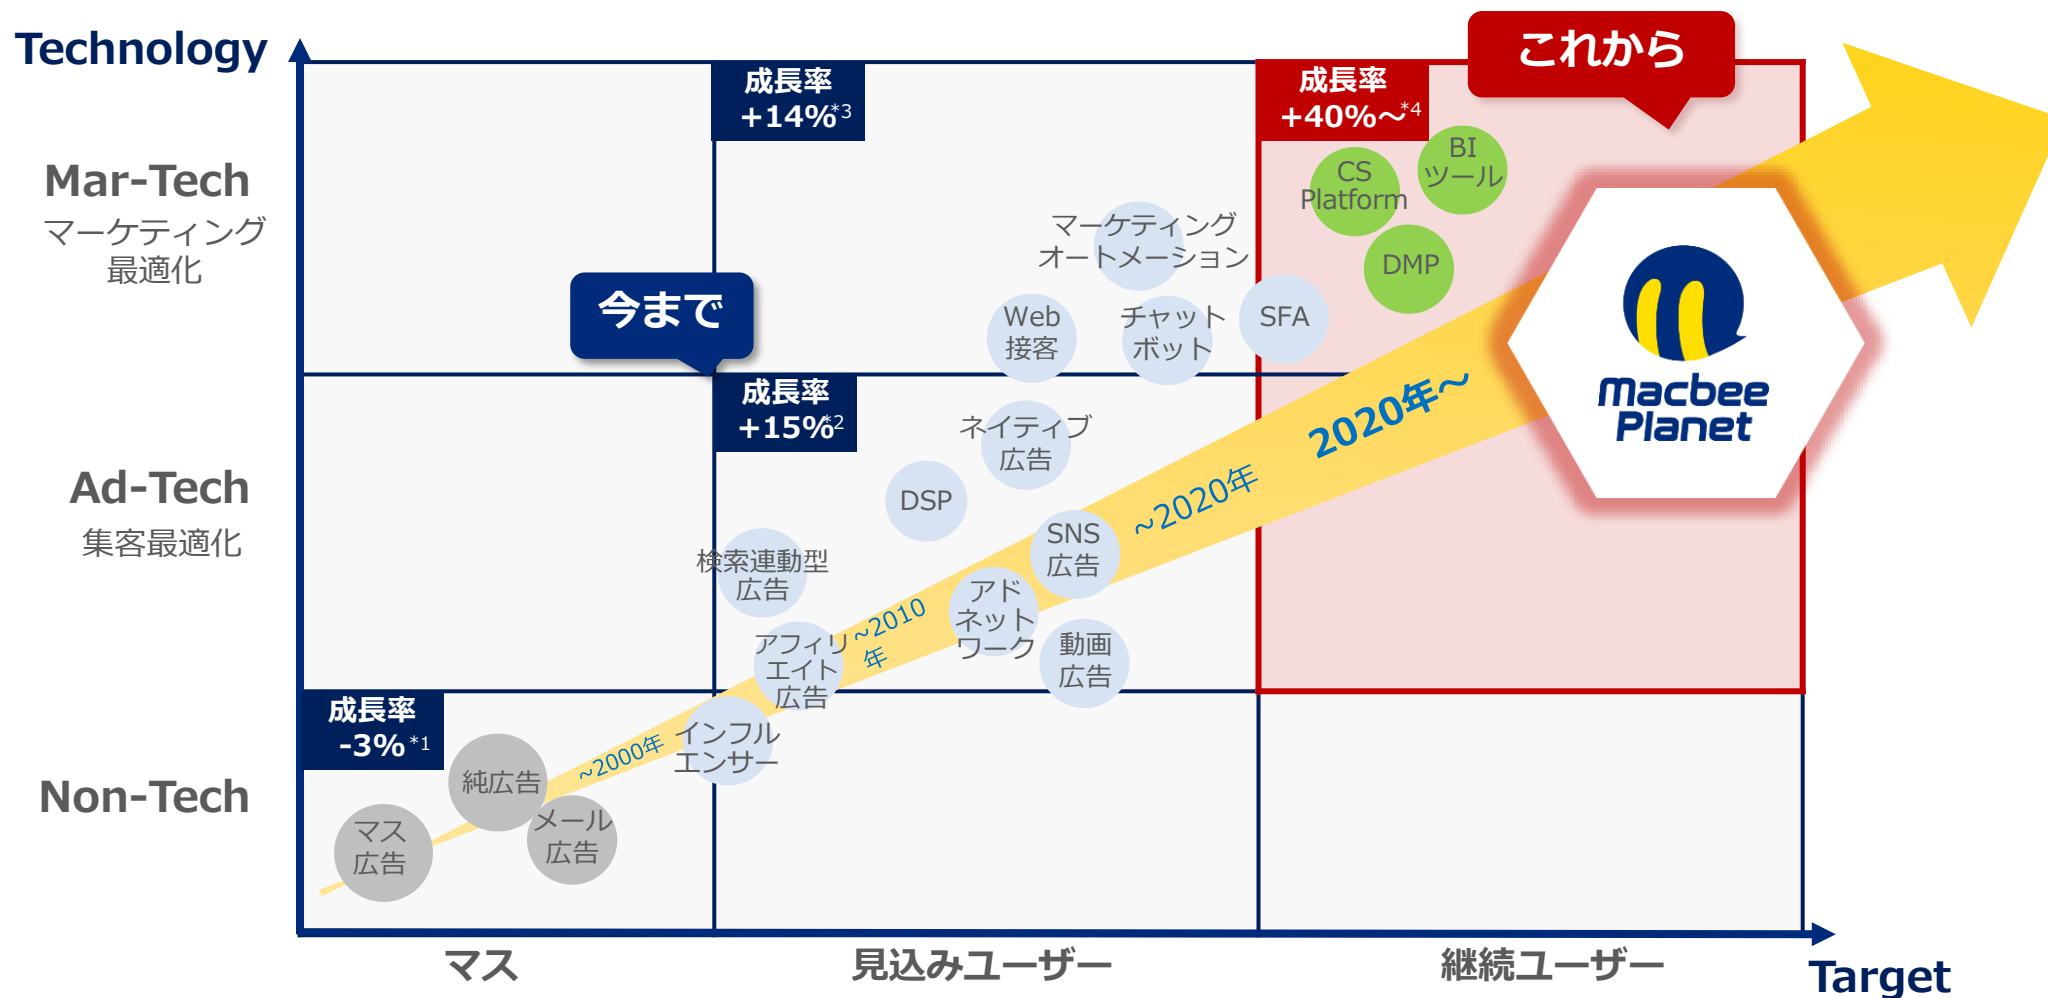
Technology

Mar-Tech
マーケティング最適化

Ad-Tech
集客最適化

Non-Tech

これから

今まで

成長率 +14%$^{*3}$

成長率 +15%$^{*2}$

成長率 -3% $^{*1}$

成長率 +40%～$^{*4}$

CS Platform

BI ツール

DMP

マーケティングオートメーション

Web 接客

チャットボット

SFA

ネイティブ広告

DSP

検索連動型広告

SNS広告

アドネットワーク

動画広告

アフィリエイト広告

~2010年

インフルエンサー

~2000年

純広告

マス広告

メール広告

~2020年

2020年～

Macbee Planet

マス

見込みユーザー

継続ユーザー

Target